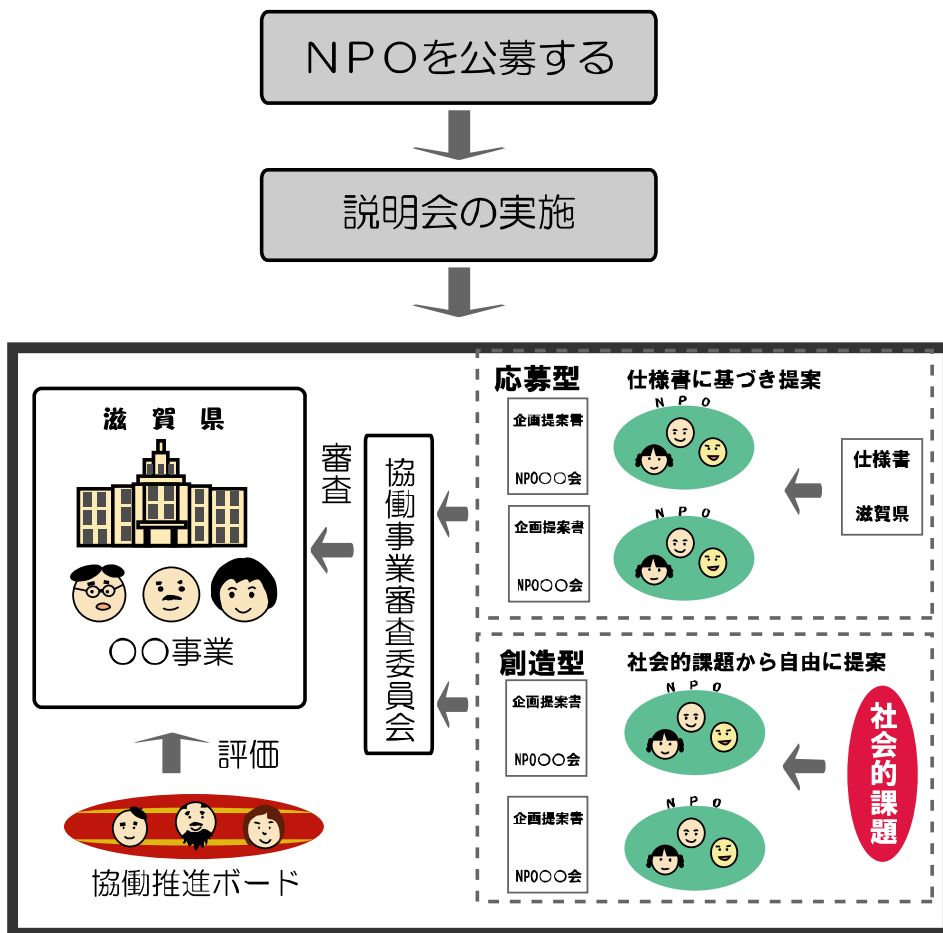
NPOを公募する

説明会の実施

滋賀県

○○事業

審査

協働事業審査委員会

評価

協働推進ボード

応募型

仕様書に基づき提案

企画提案書

NPO○○会

NPO

企画提案書

NPO○○会

NPO

仕様書

滋賀県

創造型

社会的課題から自由に提案

企画提案書

NPO○○会

NPO

企画提案書

NPO○○会

NPO

社会的課題